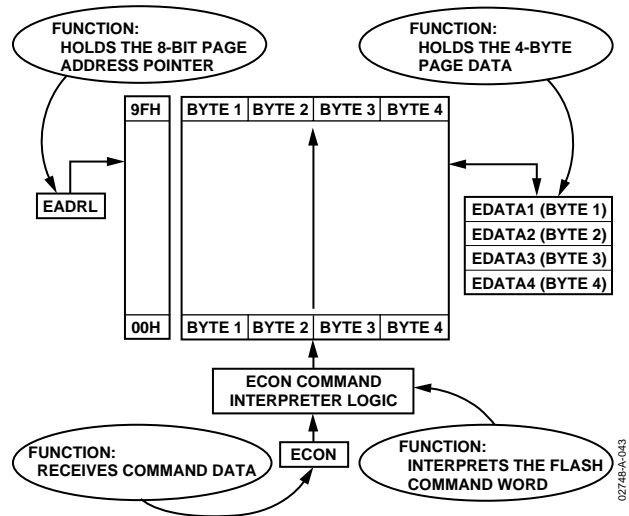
FUNCTION:
HOLDS THE 8-BIT PAGE ADDRESS POINTER

FUNCTION:
HOLDS THE 4-BYTE PAGE DATA

9FH

BYTE 1 | BYTE 2 | BYTE 3 | BYTE 4

EADRL

EDATA1 (BYTE 1)
EDATA2 (BYTE 2)
EDATA3 (BYTE 3)
EDATA4 (BYTE 4)

00H

BYTE 1 | BYTE 2 | BYTE 3 | BYTE 4

ECON COMMAND INTERPRETER LOGIC

FUNCTION:
RECEIVES COMMAND DATA

ECON

FUNCTION:
INTERPRETS THE FLASH COMMAND WORD

02748-A-043